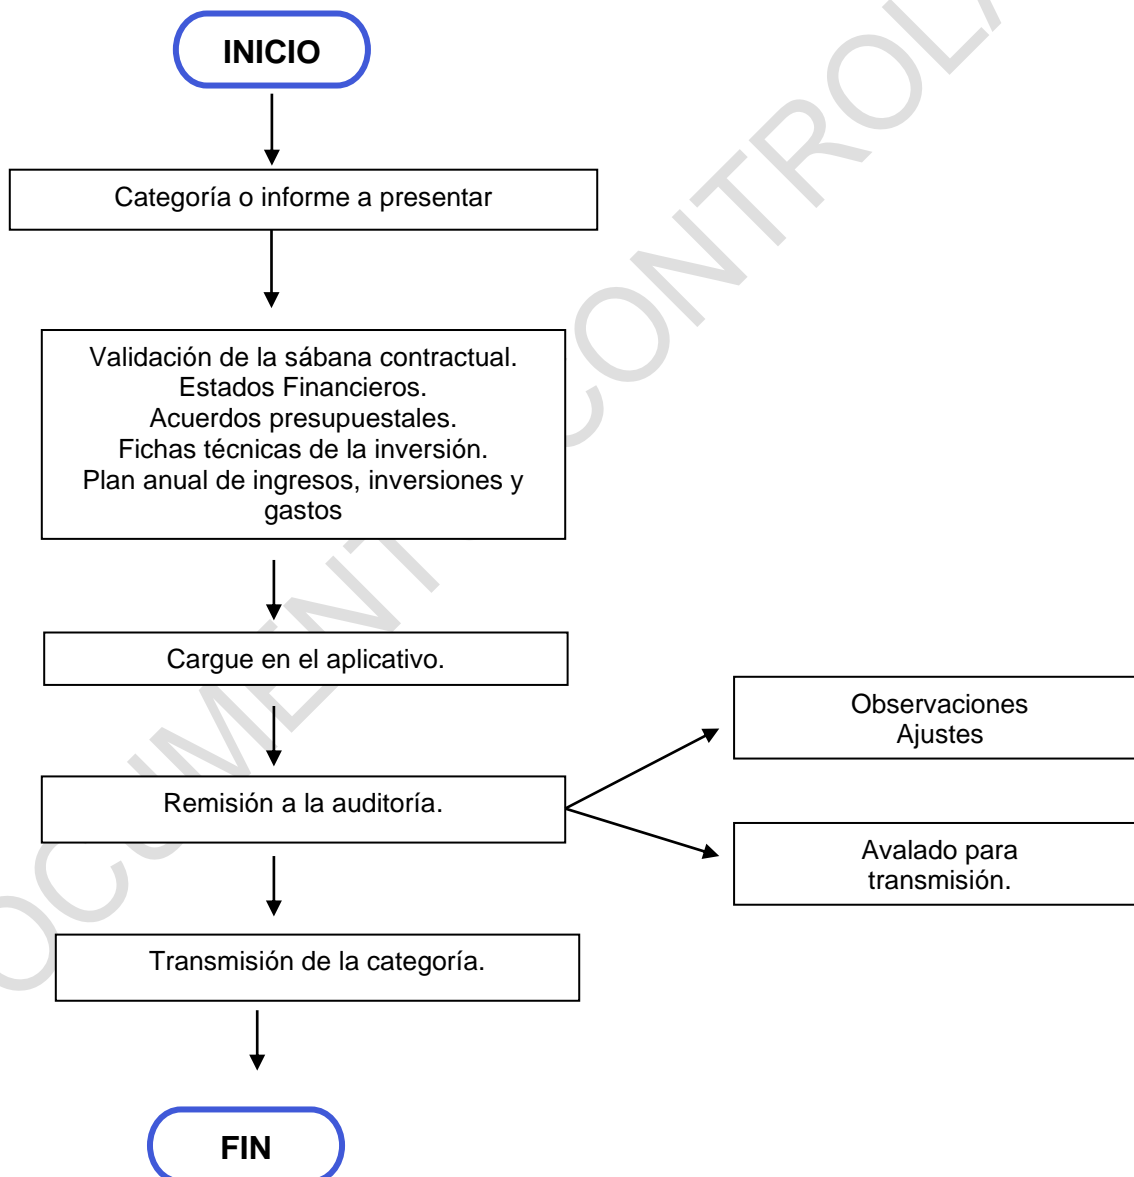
INICIO

Categoría o informe a presentar

Validación de la sábana contractual.
Estados Financieros.
Acuerdos presupuestales.
Fichas técnicas de la inversión.
Plan anual de ingresos, inversiones y gastos

Cargue en el aplicativo.

Remisión a la auditoría.

Observaciones
Ajustes

Avalado para transmisión.

Transmisión de la categoría.

FIN

DOCUMENTO CONTROLADO